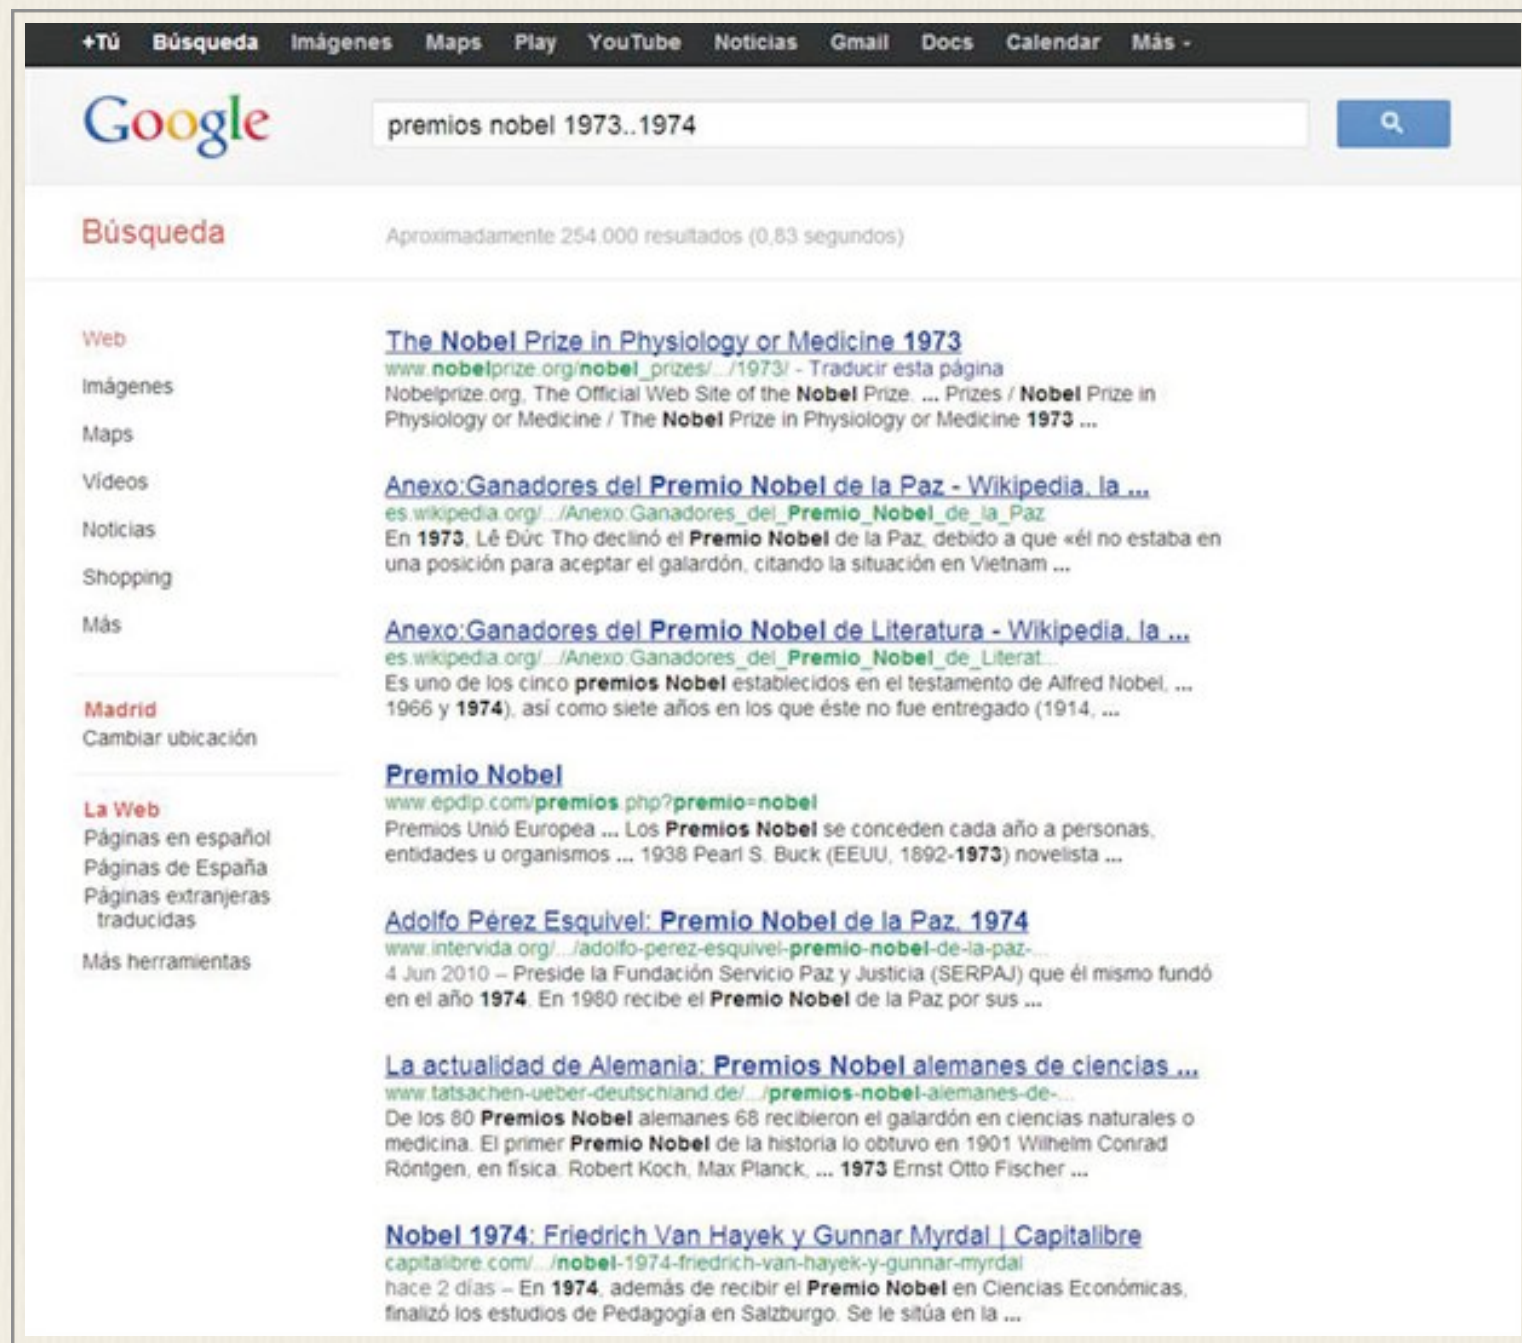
+Tú Búsqueda Imágenes Maps Play YouTube Noticias Gmail Docs Calendar Más -

Google

premios nobel 1973..1974

Búsqueda

Aproximadamente 254.000 resultados (0,83 segundos)

Web
Imágenes
Maps
Vídeos
Noticias
Shopping
Más

Madrid
Cambiar ubicación

La Web
Páginas en español
Páginas de España
Páginas extranjeras traducidas
Más herramientas

The Nobel Prize in Physiology or Medicine 1973
www.nobelprize.org/nobel_prizes/.../1973/ - Traducir esta página
Nobelprize.org, The Official Web Site of the Nobel Prize. ... Prizes / Nobel Prize in Physiology or Medicine / The Nobel Prize in Physiology or Medicine 1973 ...

Anexo:Ganadores del Premio Nobel de la Paz - Wikipedia, la ...
es.wikipedia.org/.../Anexo:Ganadores_del_Premio_Nobel_de_la_Paz
En 1973, Lê Đức Thọ declinó el Premio Nobel de la Paz, debido a que «él no estaba en una posición para aceptar el galardón, citando la situación en Vietnam ...

Anexo:Ganadores del Premio Nobel de Literatura - Wikipedia, la ...
es.wikipedia.org/.../Anexo:Ganadores_del_Premio_Nobel_de_Literat...
Es uno de los cinco premios Nobel establecidos en el testamento de Alfred Nobel, ... 1966 y 1974), así como siete años en los que éste no fue entregado (1914, ...

Premio Nobel
www.epdip.com/premios.php?premio=nobel
Premios Unió Europea ... Los Premios Nobel se conceden cada año a personas, entidades u organismos ... 1938 Pearl S. Buck (EEUU, 1892-1973) novelista ...

Adolfo Pérez Esquivel: Premio Nobel de la Paz, 1974
www.intervida.org/.../adolfo-perez-esquivel-premio-nobel-de-la-paz-...
4 Jun 2010 – Preside la Fundación Servicio Paz y Justicia (SERPAJ) que él mismo fundó en el año 1974. En 1980 recibe el Premio Nobel de la Paz por sus ...

La actualidad de Alemania: Premios Nobel alemanes de ciencias ...
www.tatsachen-ueber-deutschland.de/.../premios-nobel-alemanes-de-...
De los 80 Premios Nobel alemanes 68 recibieron el galardón en ciencias naturales o medicina. El primer Premio Nobel de la historia lo obtuvo en 1901 Wilhelm Conrad Röntgen, en física. Robert Koch, Max Planck, ... 1973 Ernst Otto Fischer ...

Nobel 1974: Friedrich Van Hayek y Gunnar Myrdal | Capitalibre
capitalibre.com/.../nobel-1974-friedrich-van-hayek-y-gunnar-myrdal
hace 2 días – En 1974, además de recibir el Premio Nobel en Ciencias Económicas, finalizó los estudios de Pedagogía en Salzburgo. Se le sitúa en la ...